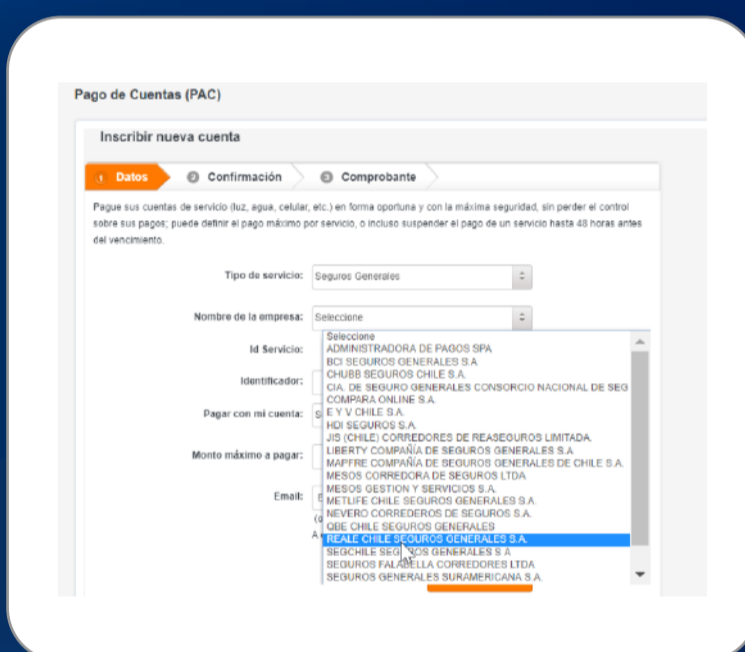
Pago de Cuentas (PAC)

Inscribir nueva cuenta

1 Datos
2 Confirmación
3 Comprobante

Pague sus cuentas de servicio (luz, agua, celular, etc.) en forma oportuna y con la máxima seguridad, sin perder el control sobre sus pagos; puede definir el pago máximo por servicio, o incluso suspender el pago de un servicio hasta 48 horas antes del vencimiento.

Tipo de servicio: Seguros Generales

Nombre de la empresa: Seleccione

Id Servicio:

Identificador:

Pagar con mi cuenta: S

Monto máximo a pagar:

Email: E

(

A

Seleccione
ADMINISTRADORA DE PAGOS SPA
BCI SEGUROS GENERALES S.A
CHUBB SEGUROS CHILE S.A.
CIA. DE SEGURO GENERALES CONSORCIO NACIONAL DE SEG
COMPARA ONLINE S.A.
E Y V CHILE S.A.
HDI SEGUROS S.A.
JIS (CHILE) CORREDORES DE REASEGUROS LIMITADA.
LIBERTY COMPAÑIA DE SEGUROS GENERALES S.A
MAPFRE COMPAÑIA DE SEGUROS GENERALES DE CHILE S.A.
MESOS CORREDORA DE SEGUROS LTDA
MESOS GESTION Y SERVICIOS S.A.
METLIFE CHILE SEGUROS GENERALES S.A.
NEVERO CORREDEROS DE SEGUROS S.A.
QBE CHILE SEGUROS GENERALES
REALE CHILE SEGUROS GENERALES S.A.
SEGCHILE SEGUROS GENERALES S.A
SEGUROS FALABELLA CORREDORES LTDA
SEGUROS GENERALES SURAMERICANA S.A.